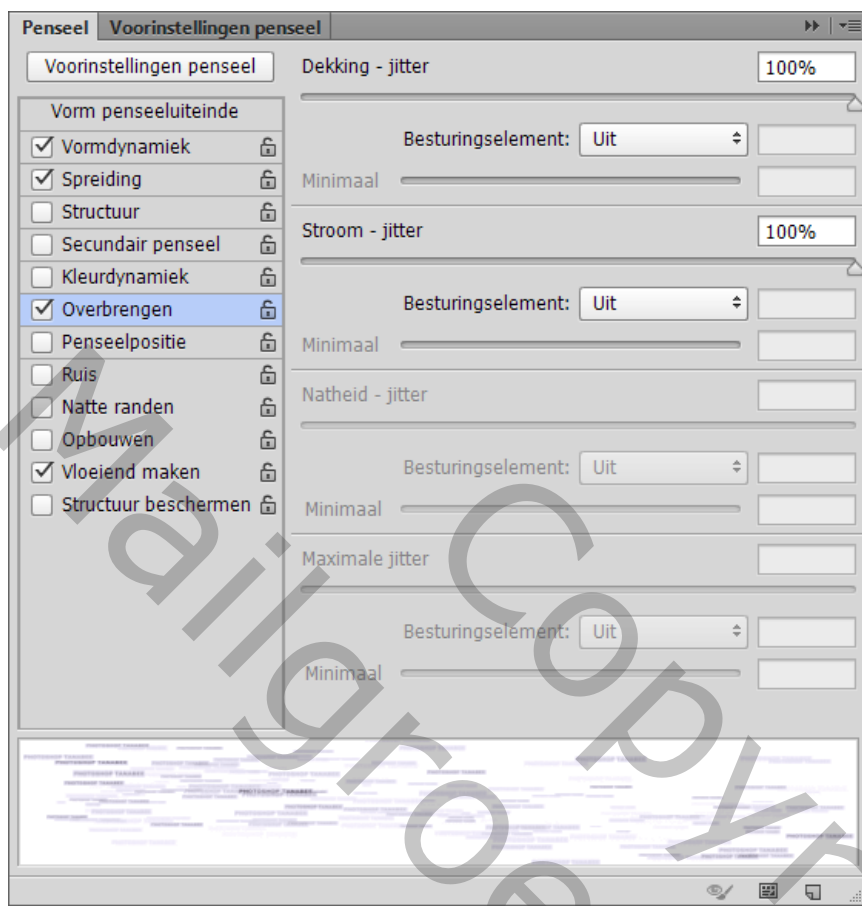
Penseel | Voorinstellingen penseel

Voorinstellingen penseel

Vorm penseeluiteinde
Vormdynamiek
Spreiding
Structuur
Secundair penseel
Kleurdynamiek
Overbrengen
Penseelpositie
Ruis
Natte randen
Opbouwen
Vloeiend maken
Structuur beschermen

Dekking - jitter 100%

Besturingselement: Uit

Minimaal

Stroom - jitter 100%

Besturingselement: Uit

Minimaal

Natheid - jitter

Besturingselement: Uit

Minimaal

Maximale jitter

Besturingselement: Uit

Minimaal

PHOTOSHOP TAHAREE

Mailgroe Copyr